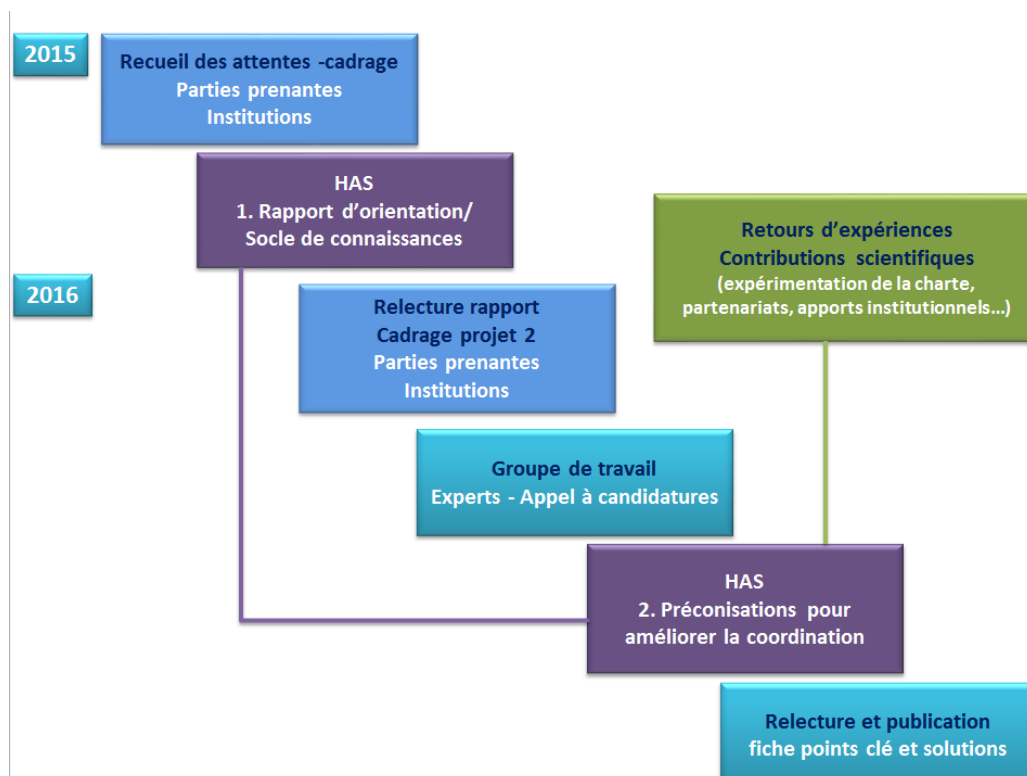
2015

Recueil des attentes -cadrage
Parties prenantes
Institutions

HAS
1. Rapport d'orientation/
Socle de connaissances

Retours d'expériences
Contributions scientifiques
(expérimentation de la charte, partenariats, apports institutionnels…)

2016

Relecture rapport
Cadrage projet 2
Parties prenantes
Institutions

Groupe de travail
Experts - Appel à candidatures

HAS
2. Préconisations pour améliorer la coordination

Relecture et publication
fiche points clé et solutions